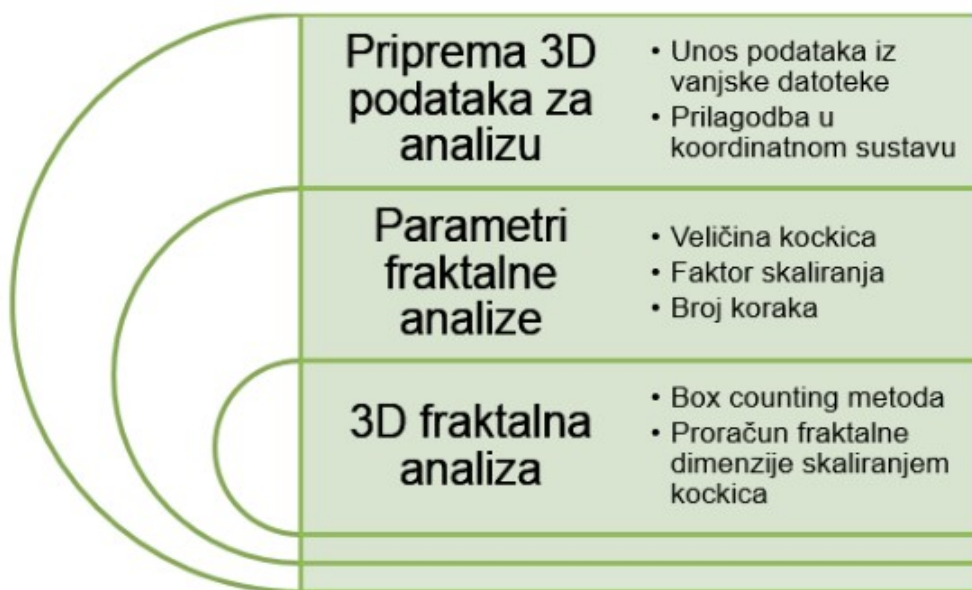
Priprema 3D podataka za analizu

• Unos podataka iz vanjske datoteke
• Prilagodba u koordinatnom sustavu

Parametri fraktalne analize

• Veličina kockica
• Faktor skaliranja
• Broj koraka

3D fraktalna analiza

• Box counting metoda
• Proračun fraktalne dimenzije skaliranjem kockica